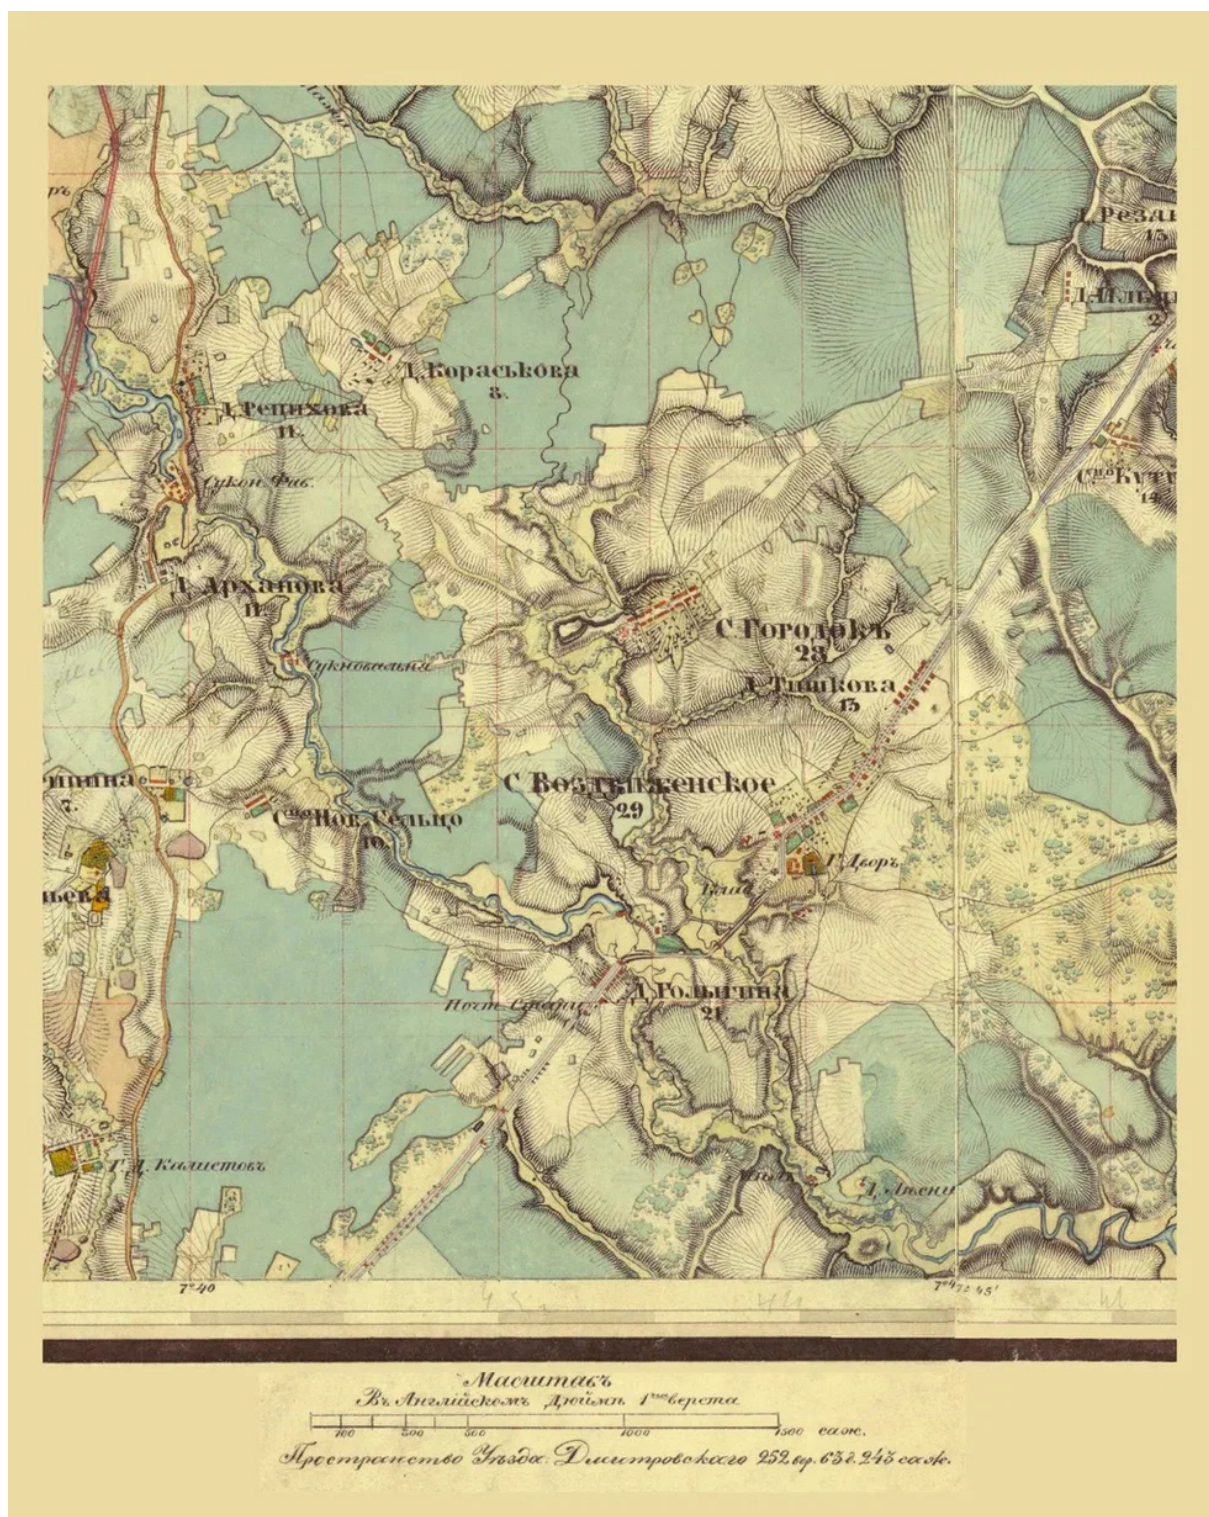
Д. Резан
13

Д. Ильин
2

Д. Караськова
8.

Д. Рещихова
11.

Сукон. Фаб.

Сто Кут
14

Д. Арханова
11

С. Городокъ
28

Д. Тишкова
13

Сукновальня

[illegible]шина
7.

Сто Нов. Сельцо
10.

С. Воздвиженское
29

Г. Дворъ

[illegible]ьева

Почт. Станц.

Д. Голыгина
21

Г. Д. Калистовъ

Д. Льени

7°40

7°4 72 45'

Масштабъ
Въ Англійскомъ Дюймѣ 1на верста
100 200 500 1000 1500 саж.
Пространство Уѣзда Дмитровскаго 252 кв. вер. 63 д. 243 саж.